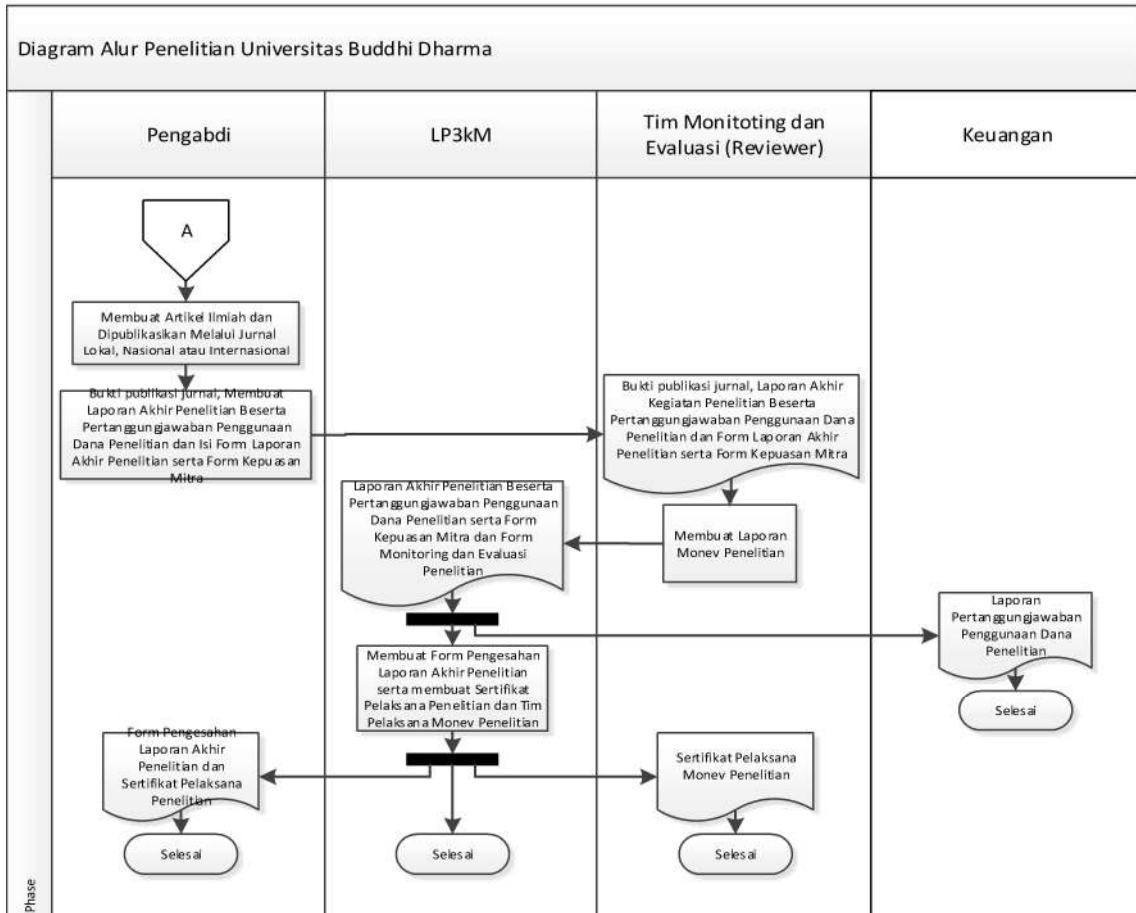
Diagram Alur Penelitian Universitas Buddhi Dharma

Pengabdi

LP3kM

Tim Monitoting dan Evaluasi (Reviewer)

Keuangan

A

Membuat Artikel Ilmiah dan Dipublikasikan Melalui Jurnal Lokal, Nasional atau Internasional

Bukti publikasi jurnal, Membuat Laporan Akhir Penelitian Beserta Pertanggungjawaban Penggunaan Dana Penelitian dan Isi Form Laporan Akhir Penelitian serta Form Kepuasan Mitra

Bukti publikasi jurnal, Laporan Akhir Kegiatan Penelitian Beserta Pertanggungjawaban Penggunaan Dana Penelitian dan Form Laporan Akhir Penelitian serta Form Kepuasan Mitra

Membuat Laporan Monev Penelitian

Laporan Akhir Penelitian Beserta Pertanggungjawaban Penggunaan Dana Penelitian serta Form Kepuasan Mitra dan Form Monitoring dan Evaluasi Penelitian

Laporan Pertanggungjawaban Penggunaan Dana Penelitian

Selesai

Membuat Form Pengesahan Laporan Akhir Penelitian serta membuat Sertifikat Pelaksana Penelitian dan Tim Pelaksana Monev Penelitian

Form Pengesahan Laporan Akhir Penelitian dan Sertifikat Pelaksana Penelitian

Sertifikat Pelaksana Monev Penelitian

Selesai

Selesai

Selesai

Phase